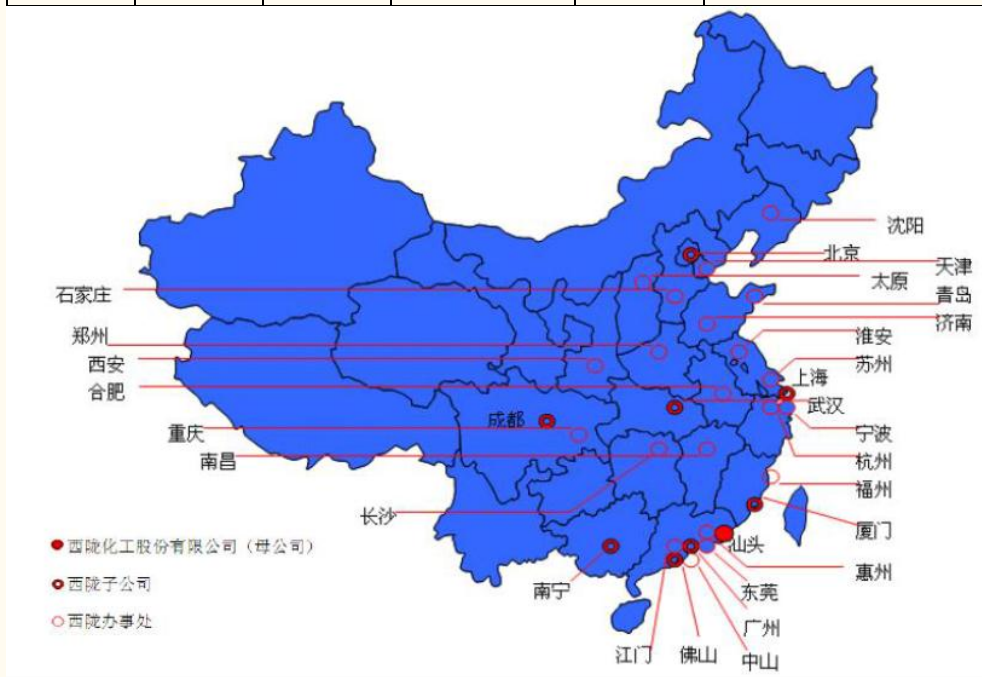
沈阳
北京
天津
太原
石家庄
青岛
济南
郑州
淮安
西安
苏州
上海
合肥
武汉
成都
宁波
重庆
杭州
南昌
福州
长沙
厦门
汕头
惠州
东莞
南宁
广州
江门
佛山
中山
西陇化工股份有限公司（母公司）
西陇子公司
西陇办事处